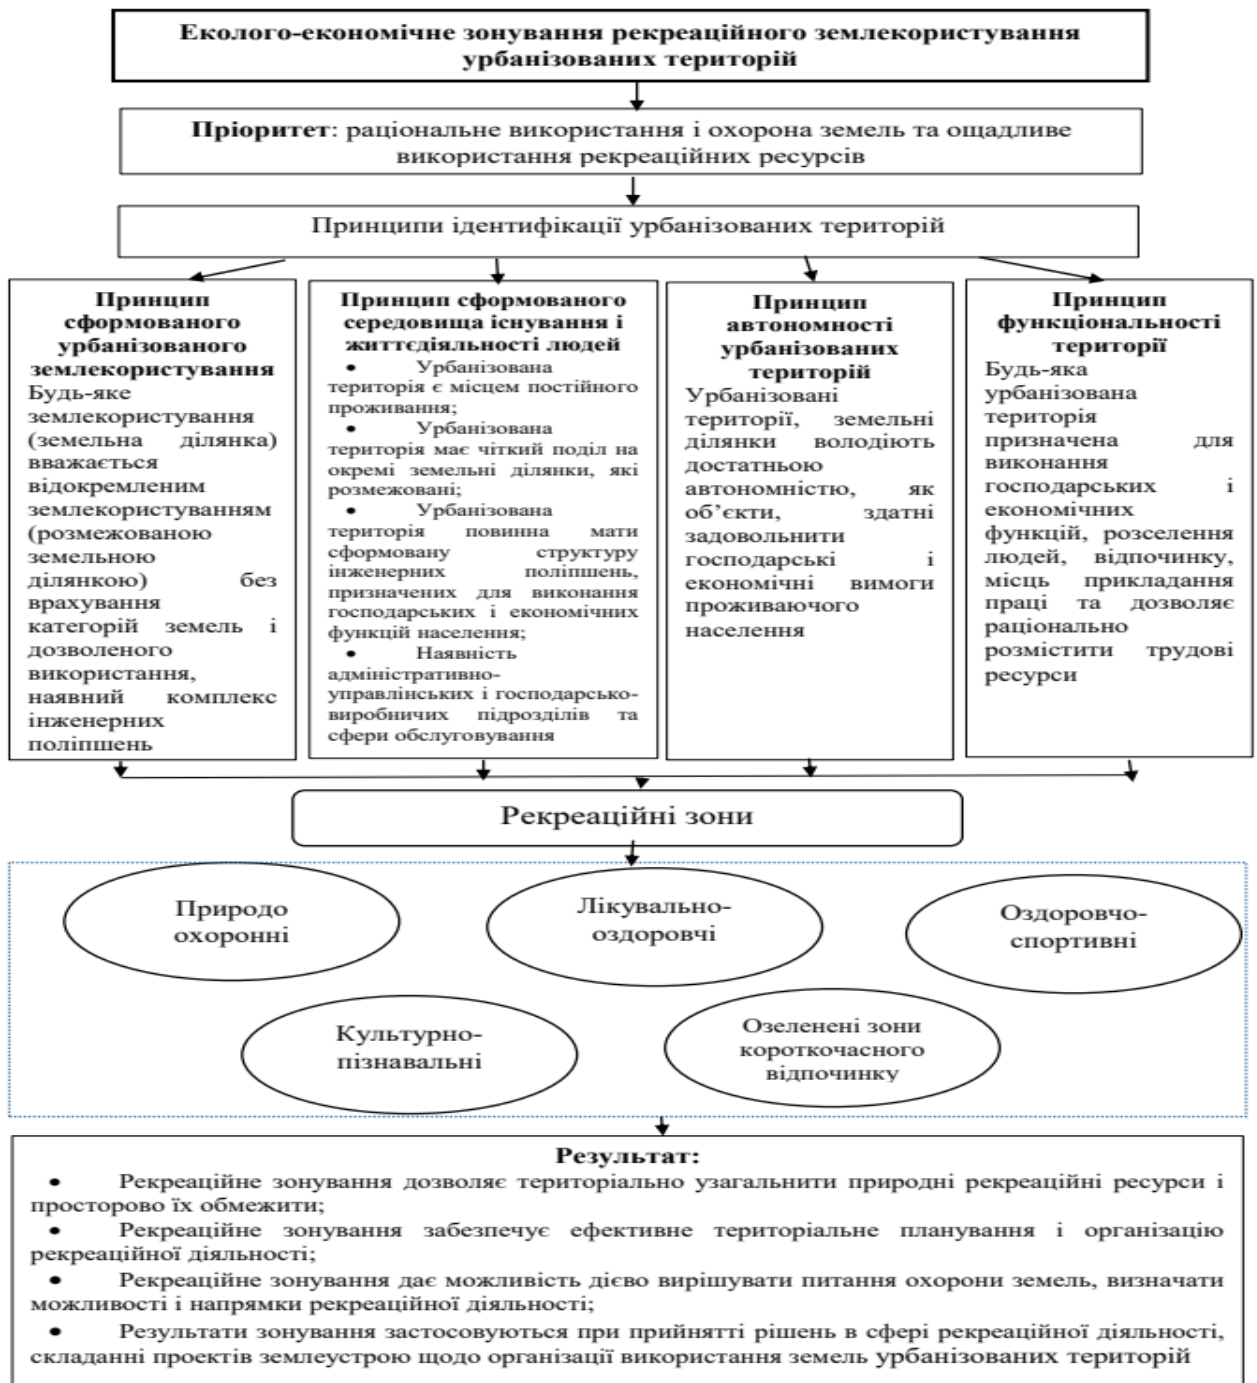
Еколого-економічне зонування рекреаційного землекористування урбанізованих територій

Пріоритет: раціональне використання і охорона земель та ощадливе використання рекреаційних ресурсів

Принципи ідентифікації урбанізованих територій

Принцип сформованого урбанізованого землекористування
Будь-яке землекористування (земельна ділянка) вважається відокремленим землекористуванням (розмежованою земельною ділянкою) без врахування категорій земель і дозволеного використання, наявний комплекс інженерних поліпшень

Принцип сформованого середовища існування і життєдіяльності людей
• Урбанізована територія є місцем постійного проживання;
• Урбанізована територія має чіткий поділ на окремі земельні ділянки, які розмежовані;
• Урбанізована територія повинна мати сформовану структуру інженерних поліпшень, призначених для виконання господарських і економічних функцій населення;
• Наявність адміністративно-управлінських і господарсько-виробничих підрозділів та сфери обслуговування

Принцип автономності урбанізованих територій
Урбанізовані території, земельні ділянки володіють достатньою автономністю, як об'єкти, здатні задовольнити господарські і економічні вимоги проживаючого населення

Принцип функціональності території
Будь-яка урбанізована територія призначена для виконання господарських і економічних функцій, розселення людей, відпочинку, місць прикладання праці та дозволяє раціонально розмістити трудові ресурси

Рекреаційні зони

Природо охоронні

Лікувально-оздоровчі

Оздоровчо-спортивні

Культурно-пізнавальні

Озеленені зони короткочасного відпочинку

Результат:
• Рекреаційне зонування дозволяє територіально узагальнити природні рекреаційні ресурси і просторово їх обмежити;
• Рекреаційне зонування забезпечує ефективне територіальне планування і організацію рекреаційної діяльності;
• Рекреаційне зонування дає можливість дієво вирішувати питання охорони земель, визначати можливості і напрямки рекреаційної діяльності;
• Результати зонування застосовуються при прийнятті рішень в сфері рекреаційної діяльності, складанні проектів землеустрою щодо організації використання земель урбанізованих територій